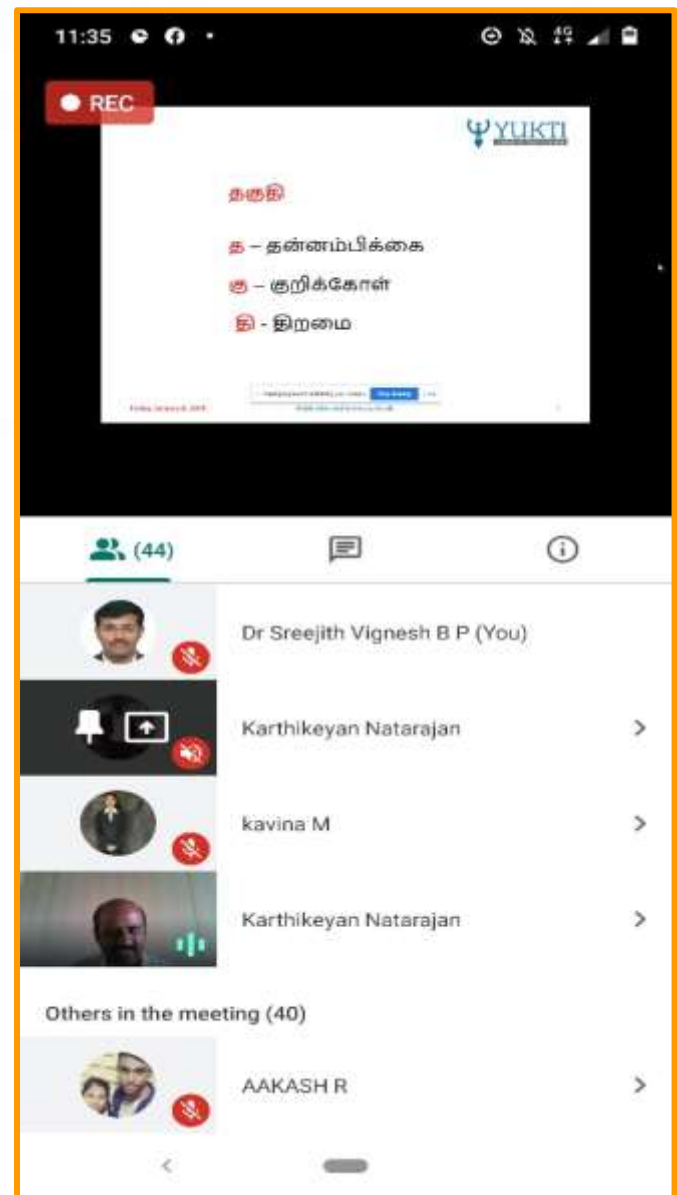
11:35

REC

YUKTI

தகுதி

த – தன்னம்பிக்கை

கு – குறிக்கோள்

தி - திறமை

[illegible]

(44)

Dr Sreejith Vignesh B P (You)

Karthikeyan Natarajan

kavina M

Karthikeyan Natarajan

Others in the meeting (40)

AAKASH R